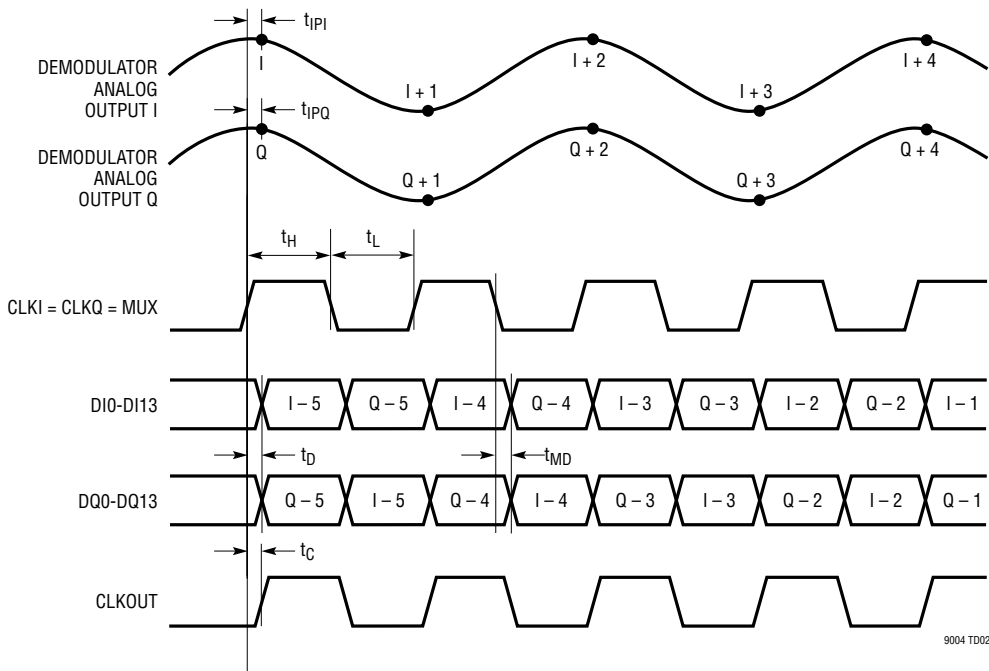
$t_{IPI}$

DEMODULATOR ANALOG OUTPUT I

I

I + 1

I + 2

I + 3

I + 4

$t_{IPQ}$

DEMODULATOR ANALOG OUTPUT Q

Q

Q + 1

Q + 2

Q + 3

Q + 4

$t_H$

$t_L$

CLKI = CLKQ = MUX

DI0-DI13

I – 5

Q – 5

I – 4

Q – 4

I – 3

Q – 3

I – 2

Q – 2

I – 1

$t_D$

$t_{MD}$

DQ0-DQ13

Q – 5

I – 5

Q – 4

I – 4

Q – 3

I – 3

Q – 2

I – 2

Q – 1

$t_C$

CLKOUT

9004 TD02